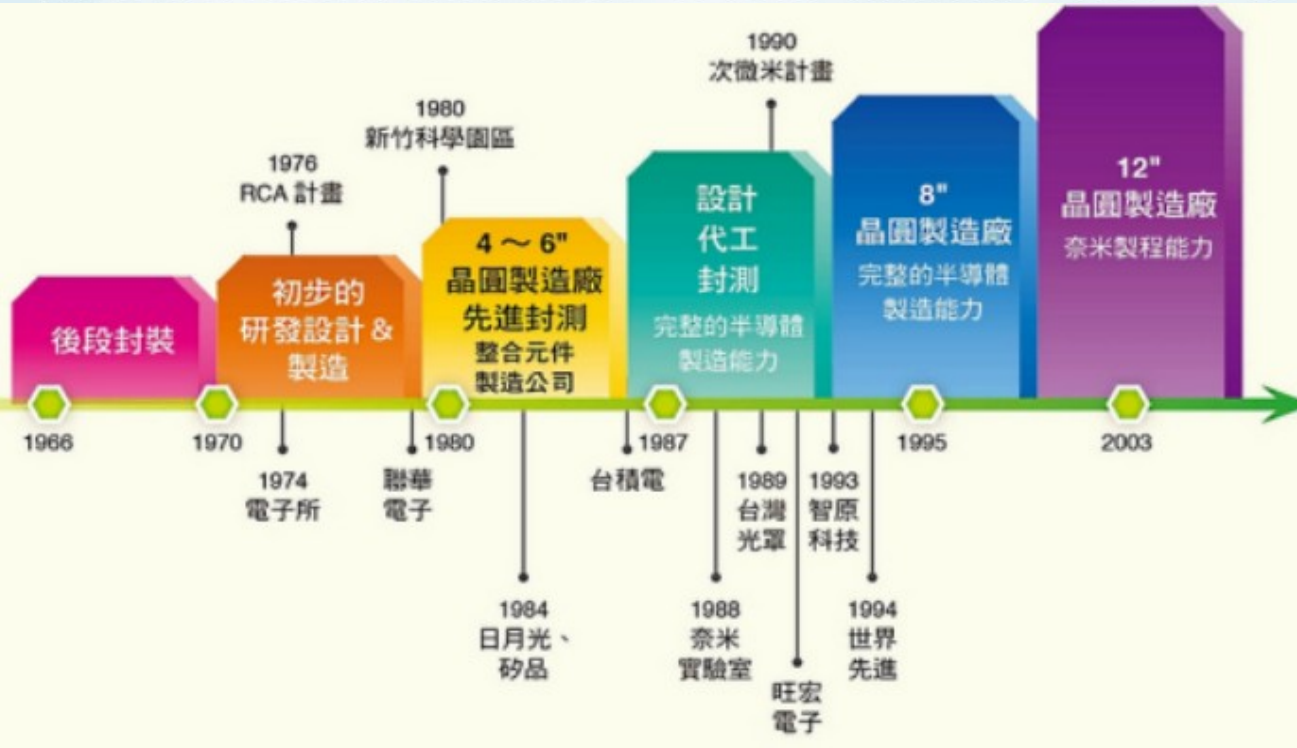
1990
次微米計畫

1980
新竹科學園區

1976
RCA 計畫

後段封裝

初步的
研發設計 &
製造

4 ～ 6"
晶圓製造廠
先進封測
整合元件
製造公司

設計
代工
封測
完整的半導體
製造能力

8"
晶圓製造廠
完整的半導體
製造能力

12"
晶圓製造廠
奈米製程能力

1966
1970
1980
1987
1995
2003

1974
電子所

聯華
電子

台積電

1989
台灣
光罩

1993
智原
科技

1984
日月光、
矽品

1988
奈米
實驗室

旺宏
電子

1994
世界
先進